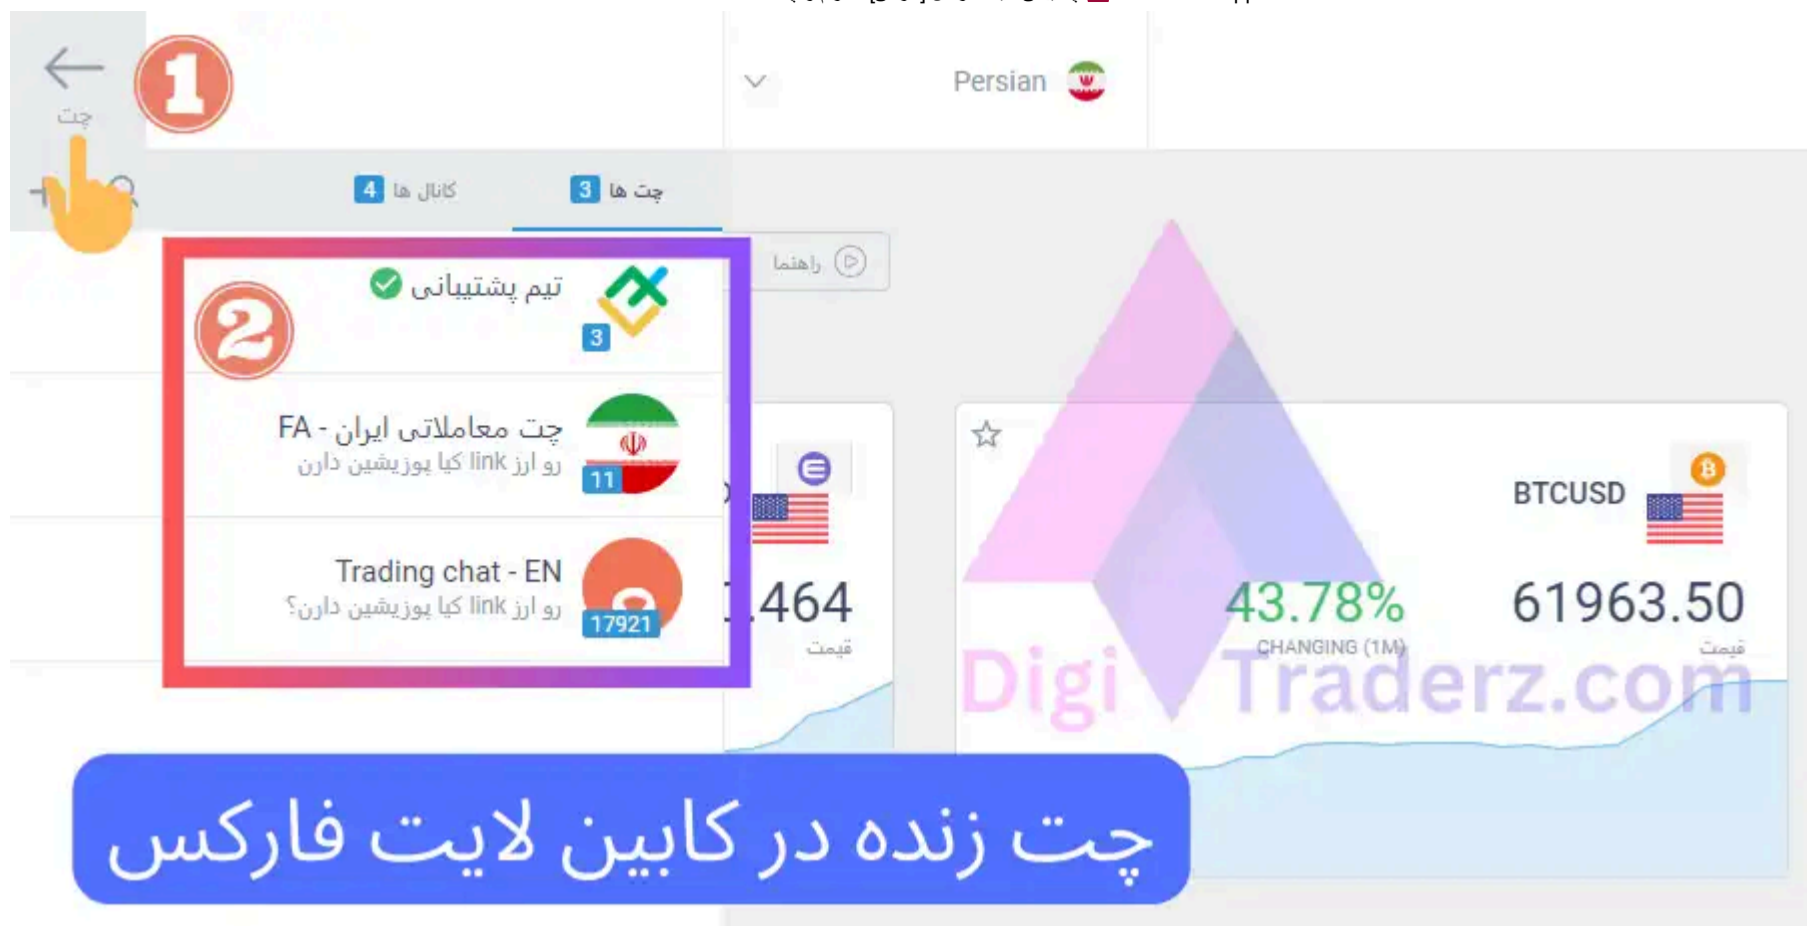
1
چت
Persian
چت ها 3
کانال ها 4
راهنما
2
تیم پشتیبانی
3
چت معاملاتی ایران - FA
رو ارز link کیا پوزیشن دارن
11
Trading chat - EN
رو ارز link کیا پوزیشن دارن؟
17921
.464
قیمت
BTCUSD
43.78%
CHANGING (1M)
61963.50
قیمت
DigiTraderz.com
چت زنده در کابین لایت فارکس